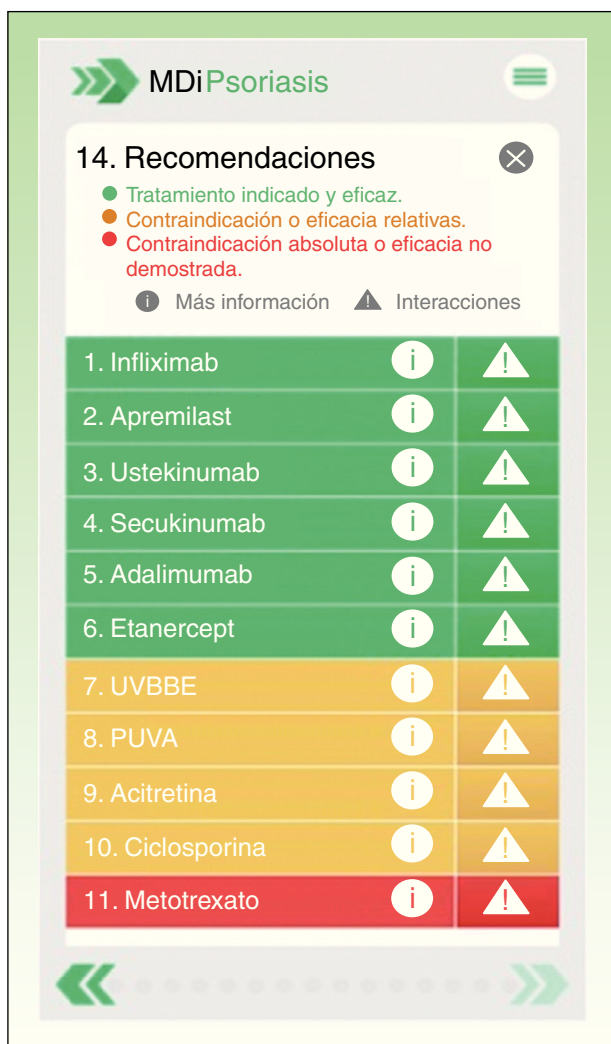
MDiPsoriasis

14. Recomendaciones

Tratamiento indicado y eficaz.
Contraindicación o eficacia relativas.
Contraindicación absoluta o eficacia no demostrada.

Más información Interacciones

1. Infliximab
2. Apremilast
3. Ustekinumab
4. Secukinumab
5. Adalimumab
6. Etanercept
7. UVBBE
8. PUVA
9. Acitretina
10. Ciclosporina
11. Metotrexato